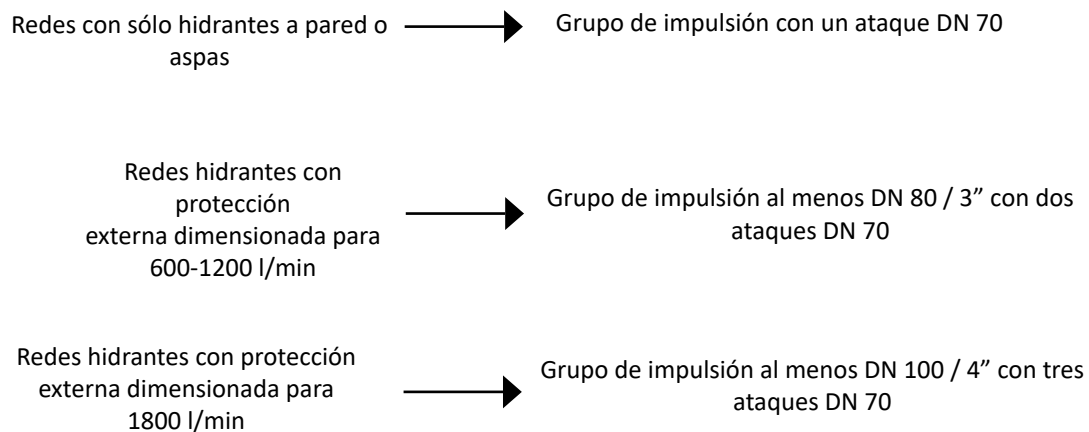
Redes con sólo hidrantes a pared o aspas

Grupo de impulsión con un ataque DN 70

Redes hidrantes con protección externa dimensionada para 600-1200 l/min

Grupo de impulsión al menos DN 80 / 3” con dos ataques DN 70

Redes hidrantes con protección externa dimensionada para 1800 l/min

Grupo de impulsión al menos DN 100 / 4” con tres ataques DN 70